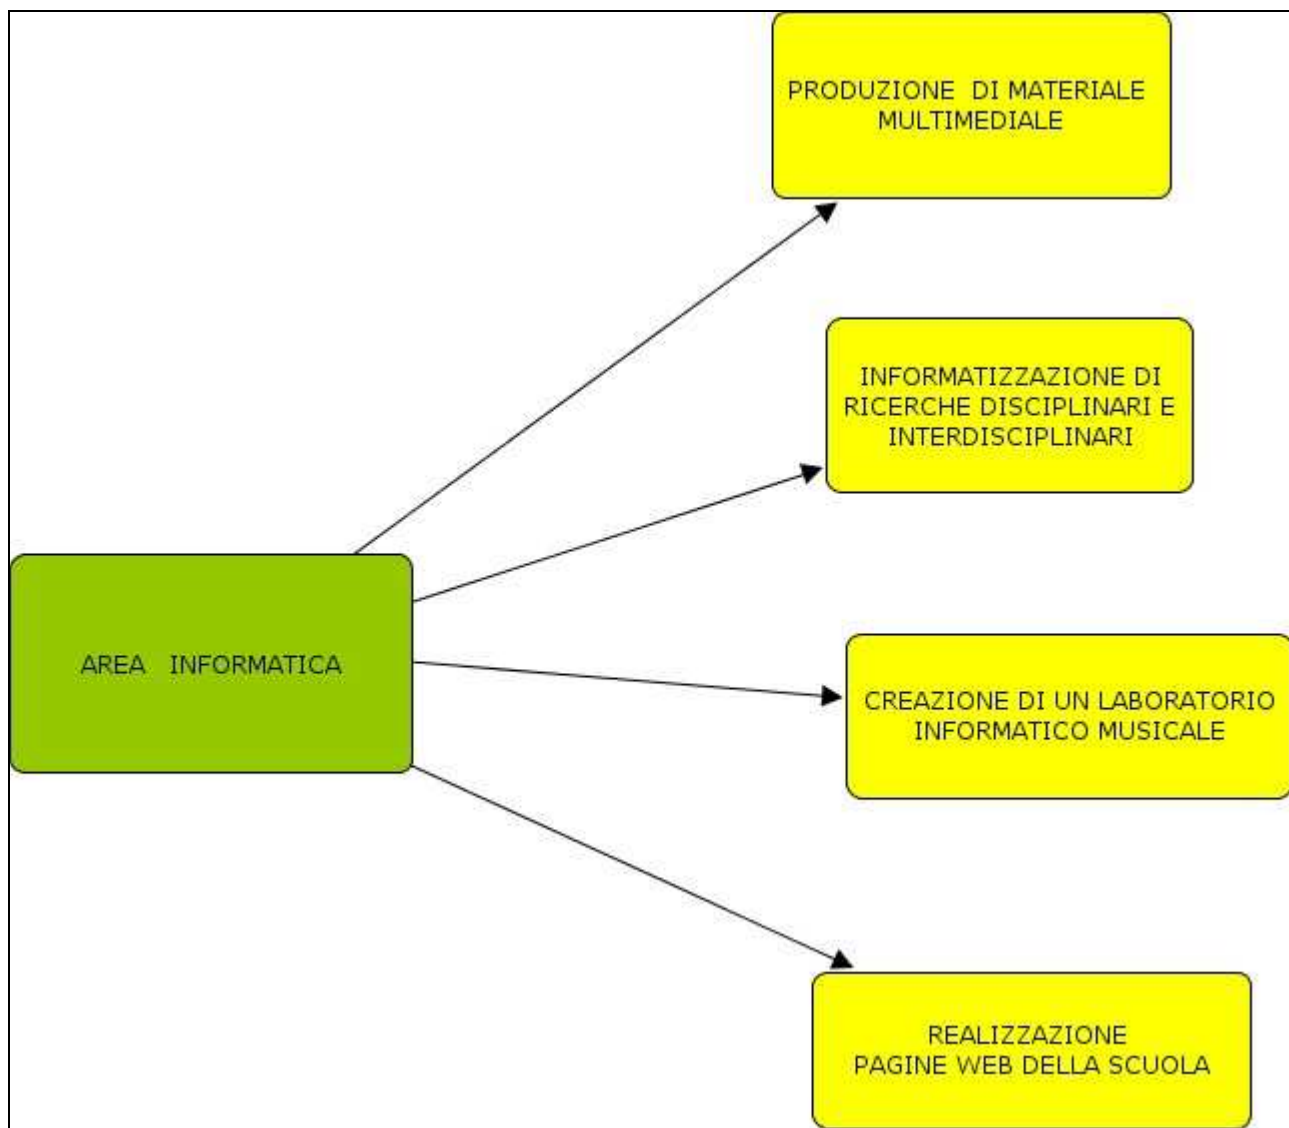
AREA INFORMATICA

PRODUZIONE DI MATERIALE MULTIMEDIALE

INFORMATIZZAZIONE DI RICERCHE DISCIPLINARI E INTERDISCIPLINARI

CREAZIONE DI UN LABORATORIO INFORMATICO MUSICALE

REALIZZAZIONE PAGINE WEB DELLA SCUOLA